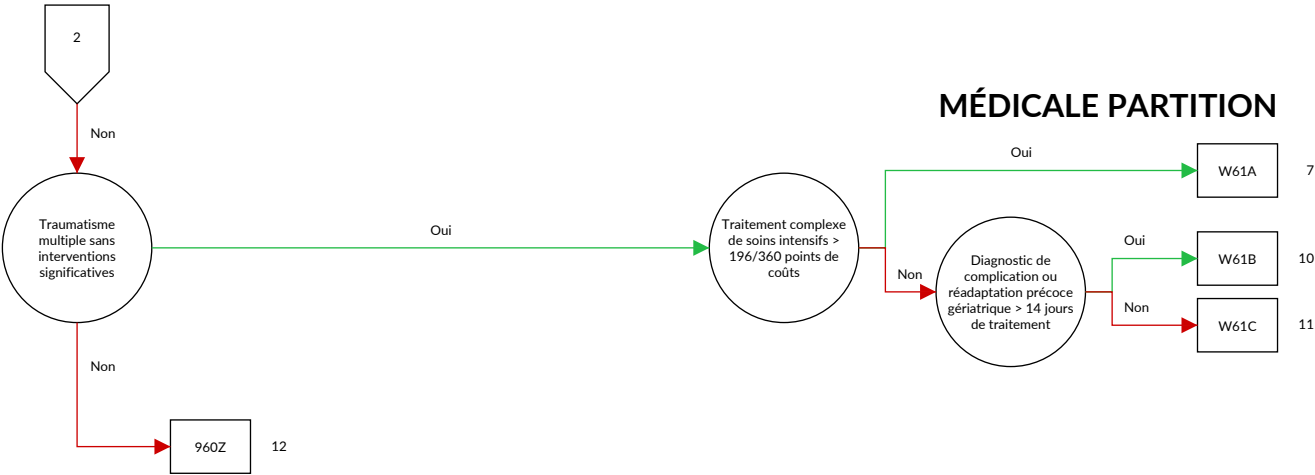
2

Non

MÉDICALE PARTITION

Traumatisme multiple sans interventions significatives

Oui

Traitement complexe de soins intensifs > 196/360 points de coûts

Oui

W61A

7

Non

Diagnostic de complication ou réadaptation précoce gériatrique > 14 jours de traitement

Oui

W61B

10

Non

W61C

11

Non

960Z

12